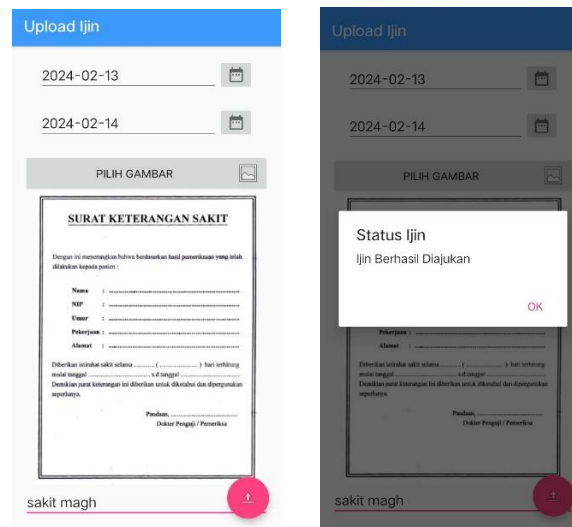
Upload Ijin

2024-02-13

2024-02-14

PILIH GAMBAR

SURAT KETERANGAN SAKIT

Dengan ini menerangkan bahwa berdasarkan hasil pemeriksaan yang telah dilakukan kepada pasien :

Nama :
NIP :
Umur :
Pekerjaan :
Alamat :

Diberikan istirahat sakit selama ........... (...................) hari terhitung mulai tanggal .......................... s.d tanggal ..........................
Demikian surat keterangan ini diberikan untuk diketahui dan dipergunakan seperlunya.

Pandaan, ..............................
Dokter Penguji / Pemeriksa

sakit magh

Upload Ijin

2024-02-13

2024-02-14

PILIH GAMBAR

Status Ijin

Ijin Berhasil Diajukan

OK

Pekerjaan :
Alamat :

Diberikan istirahat sakit selama ........... (...................) hari terhitung mulai tanggal .......................... s.d tanggal ..........................
Demikian surat keterangan ini diberikan untuk diketahui dan dipergunakan seperlunya.

Pandaan, ..............................
Dokter Penguji / Pemeriksa

sakit magh